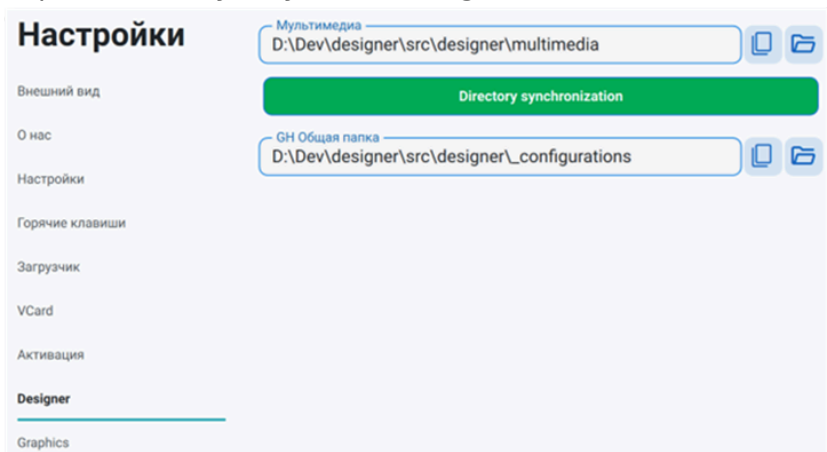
Настройки

Внешний вид

О нас

Настройки

Горячие клавиши

Загрузчик

VCard

Активация

Designer

Graphics

Мультимедиа
D:\Dev\designer\src\designer\multimedia

Directory synchronization

GH Общая папка
D:\Dev\designer\src\designer\_configurations